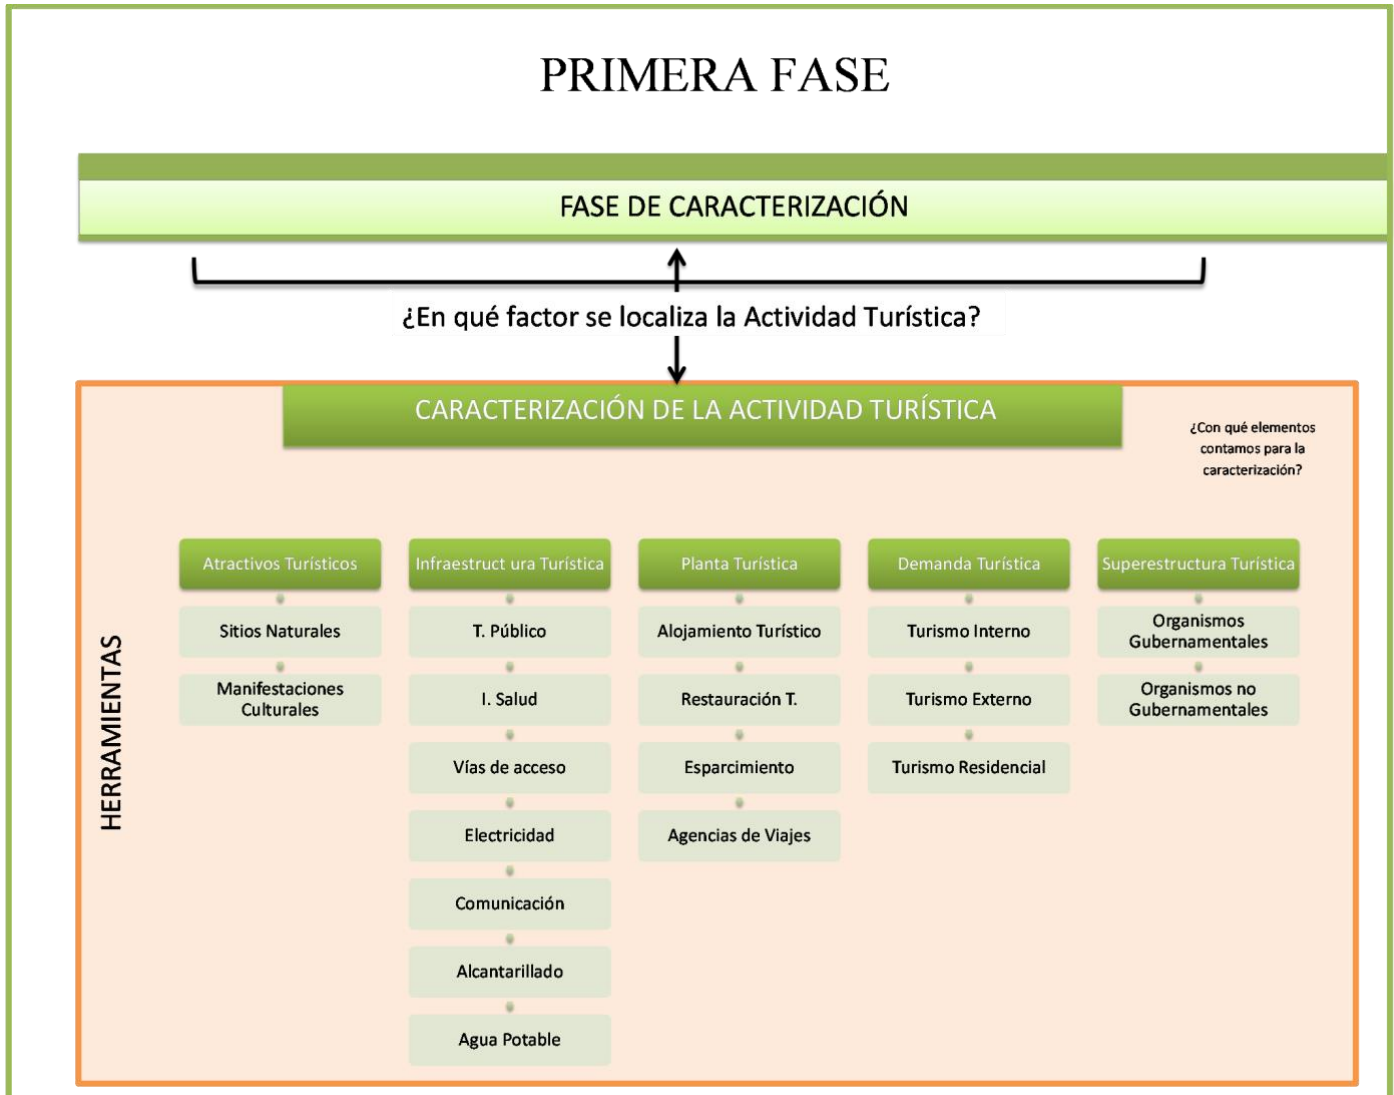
PRIMERA FASE

FASE DE CARACTERIZACIÓN

¿En qué factor se localiza la Actividad Turística?

CARACTERIZACIÓN DE LA ACTIVIDAD TURÍSTICA

¿Con qué elementos contamos para la caracterización?

HERRAMIENTAS

Atractivos Turísticos
Sitios Naturales
Manifestaciones Culturales

Infraestruct ura Turística
T. Público
I. Salud
Vías de acceso
Electricidad
Comunicación
Alcantarillado
Agua Potable

Planta Turística
Alojamiento Turístico
Restauración T.
Esparcimiento
Agencias de Viajes

Demanda Turística
Turismo Interno
Turismo Externo
Turismo Residencial

Superestructura Turística
Organismos Gubernamentales
Organismos no Gubernamentales